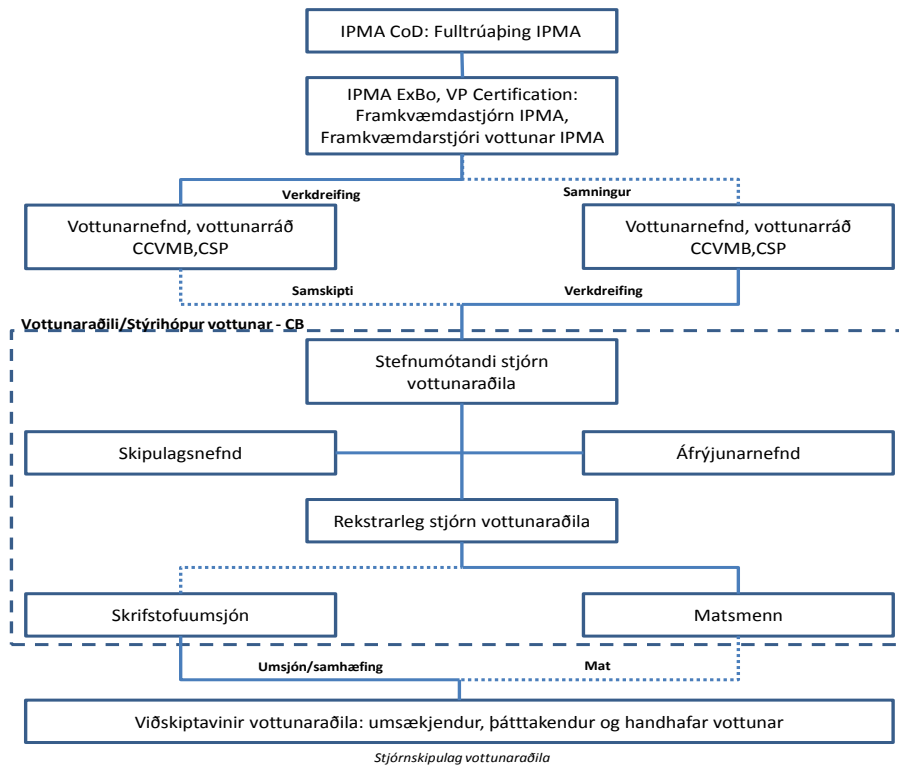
IPMA CoD: Fulltrúaþing IPMA

IPMA ExBo, VP Certification: Framkvæmdastjórn IPMA, Framkvæmdarstjóri vottunar IPMA

Verkdreifing

Samningur

Vottunarnefnd, vottunarráð CCVMB,CSP

Vottunarnefnd, vottunarráð CCVMB,CSP

Samskipti

Verkdreifing

Vottunaraðili/Stýrihópur vottunar - CB

Stefnumótandi stjórn vottunaraðila

Skipulagsnefnd

Áfrýjunarnefnd

Rekstrarleg stjórn vottunaraðila

Skrifstofuumsjón

Matsmenn

Umsjón/samhæfing

Mat

Viðskiptavinir vottunaraðila: umsækjendur, þátttakendur og handhafar vottunar

Stjórnskipulag vottunaraðila